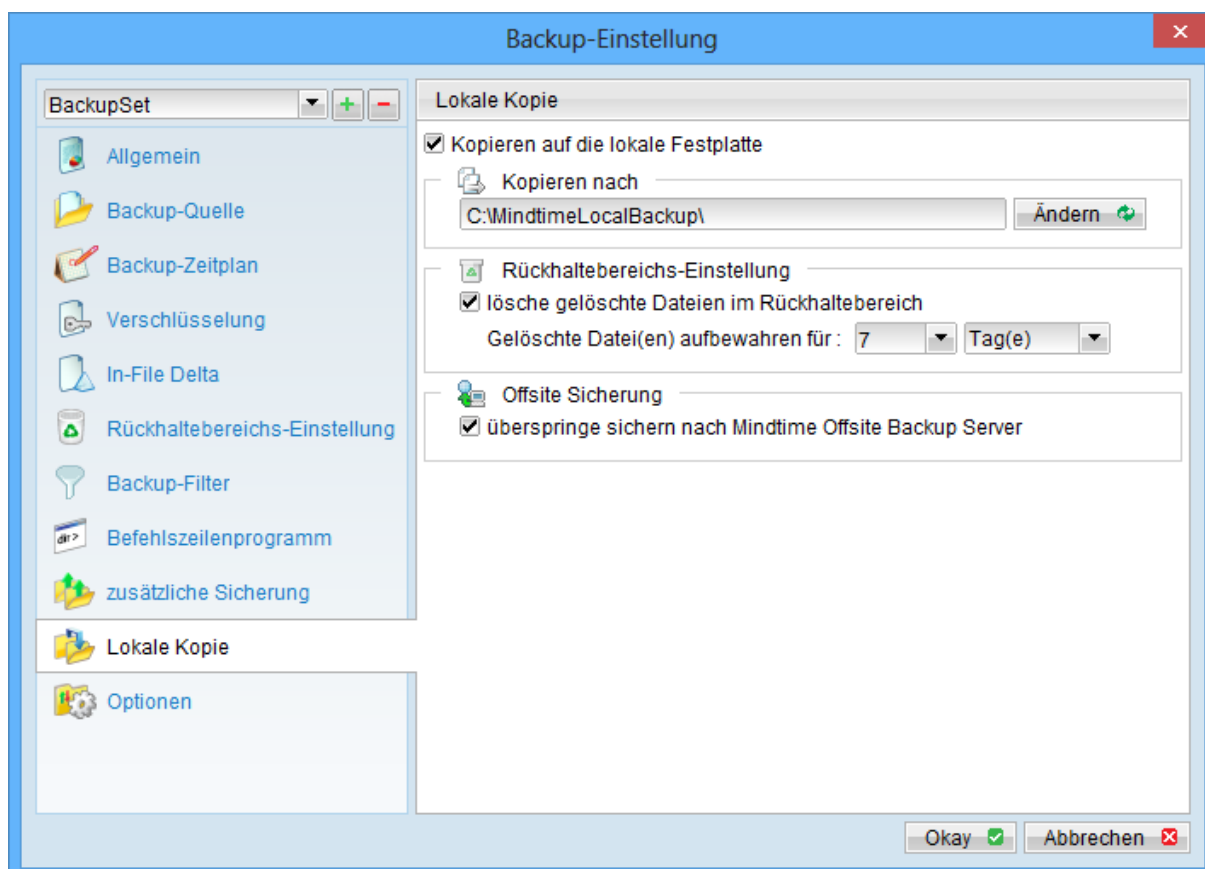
Backup-Einstellung

BackupSet

Allgemein
Backup-Quelle
Backup-Zeitplan
Verschlüsselung
In-File Delta
Rückhaltebereichs-Einstellung
Backup-Filter
Befehlszeilenprogramm
zusätzliche Sicherung
Lokale Kopie
Optionen

Lokale Kopie

☑ Kopieren auf die lokale Festplatte

Kopieren nach
C:\MindtimeLocalBackup\
Ändern

Rückhaltebereichs-Einstellung
☑ lösche gelöschte Dateien im Rückhaltebereich
Gelöschte Datei(en) aufbewahren für : 7 Tag(e)

Offsite Sicherung
☑ überspringe sichern nach Mindtime Offsite Backup Server

Okay
Abbrechen